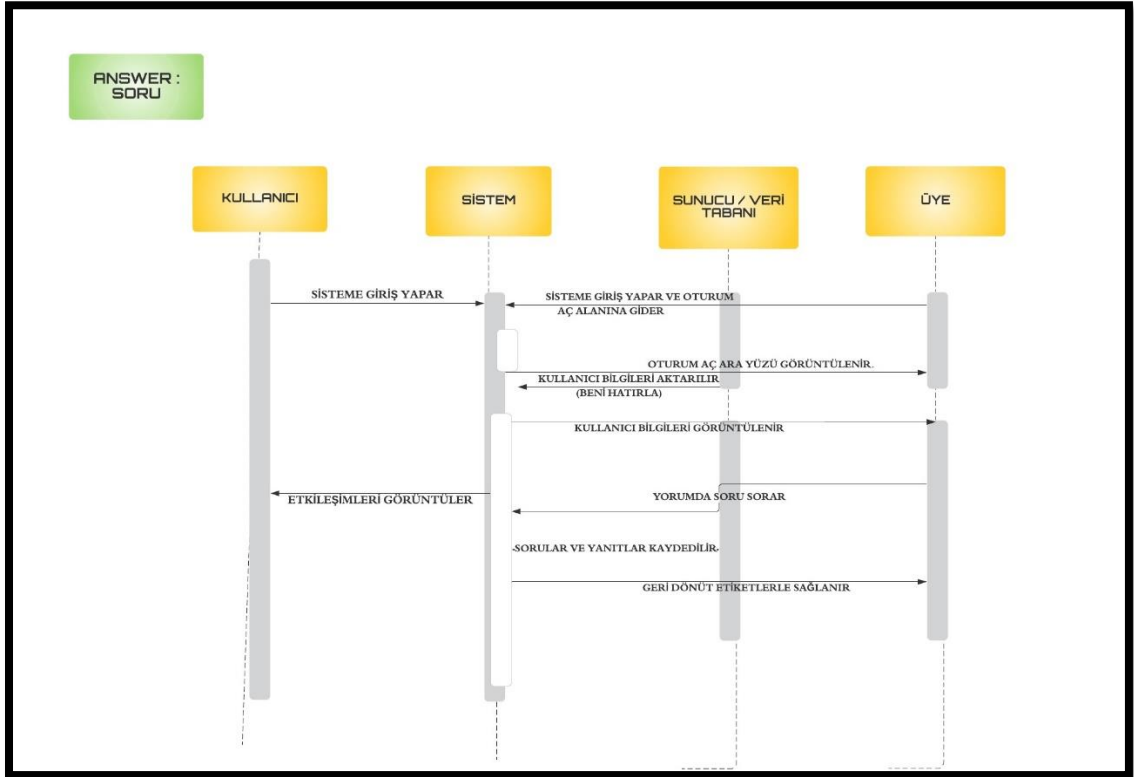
ANSWER : SORU

KULLANICI

SİSTEM

SUNUCU / VERİ TABANI

ÜYE

SİSTEME GİRİŞ YAPAR

SİSTEME GİRİŞ YAPAR VE OTURUM AÇ ALANINA GİDER

OTURUM AÇ ARA YÜZÜ GÖRÜNTÜLENİR.

KULLANICI BİLGİLERİ AKTARILIR (BENİ HATIRLA)

KULLANICI BİLGİLERİ GÖRÜNTÜLENİR

ETKİLEŞİMLERİ GÖRÜNTÜLER

YORUMDA SORU SORAR

SORULAR VE YANITLAR KAYDEDİLİR

GERİ DÖNÜT ETİKETLERLE SAĞLANIR